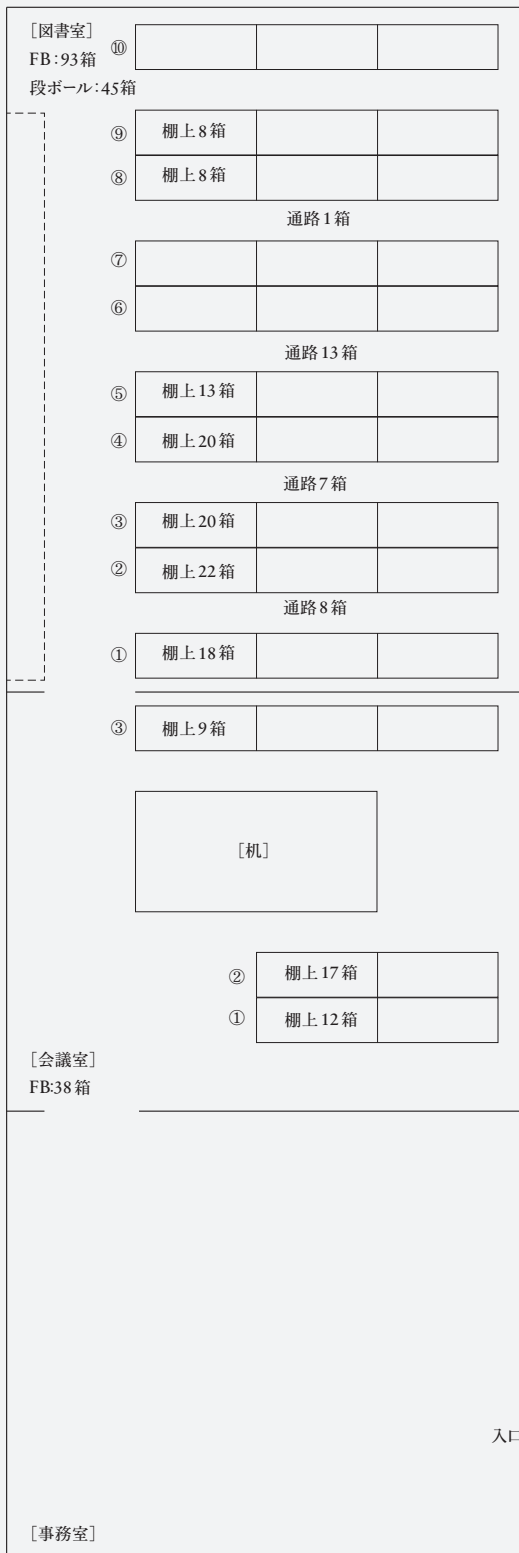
［図書室］
FB：93箱
段ボール：45箱

⑩

⑨ 棚上8箱
⑧ 棚上8箱
通路1箱
⑦
⑥
通路13箱
⑤ 棚上13箱
④ 棚上20箱
通路7箱
③ 棚上20箱
② 棚上22箱
通路8箱
① 棚上18箱

③ 棚上9箱

［机］

② 棚上17箱
① 棚上12箱

［会議室］
FB:38箱

入口

［事務室］